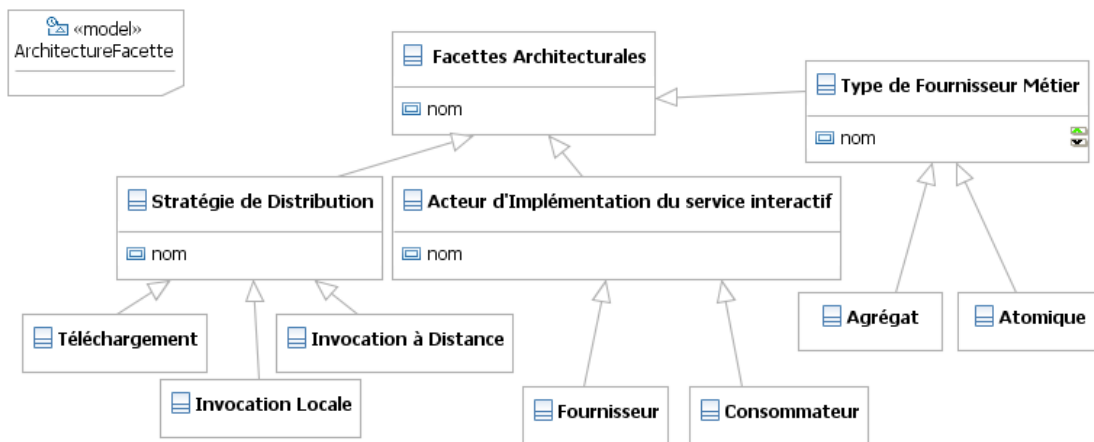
«model»
ArchitectureFacette

Facettes Architecturales
nom

Type de Fournisseur Métier
nom

Stratégie de Distribution
nom

Acteur d'Implémentation du service interactif
nom

Téléchargement

Invocation à Distance

Invocation Locale

Agrégat

Atomique

Fournisseur

Consommateur